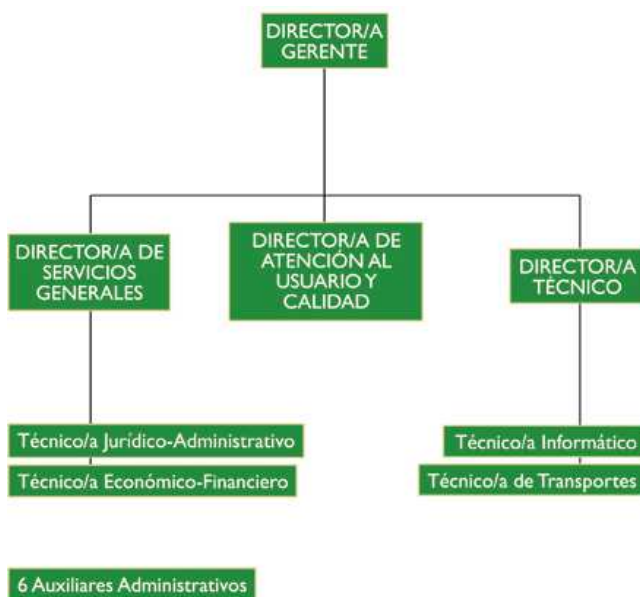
DIRECTOR/A GERENTE

DIRECTOR/A DE SERVICIOS GENERALES

DIRECTOR/A DE ATENCIÓN AL USUARIO Y CALIDAD

DIRECTOR/A TÉCNICO

Técnico/a Jurídico-Administrativo

Técnico/a Económico-Financiero

Técnico/a Informático

Técnico/a de Transportes

6 Auxiliares Administrativos